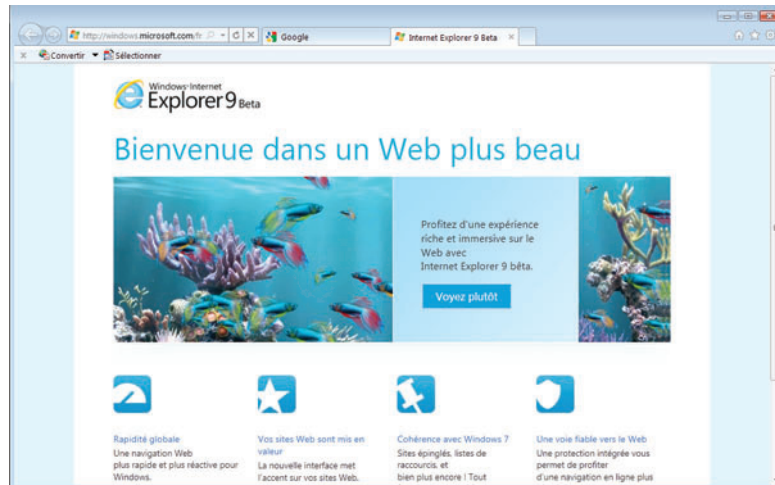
http://windows.microsoft.com/fr
Google
Internet Explorer 9 Beta
Convertir
Sélectionner

Windows Internet Explorer 9 Beta

Bienvenue dans un Web plus beau

Profitez d'une expérience riche et immersive sur le Web avec Internet Explorer 9 bêta.

Voyez plutôt

Rapidité globale
Une navigation Web plus rapide et plus réactive pour Windows.

Vos sites Web sont mis en valeur
La nouvelle interface met l'accent sur vos sites Web.

Cohérence avec Windows 7
Sites épinglés, listes de raccourcis, et bien plus encore ! Tout

Une voie fiable vers le Web
Une protection intégrée vous permet de profiter d'une navigation en ligne plus